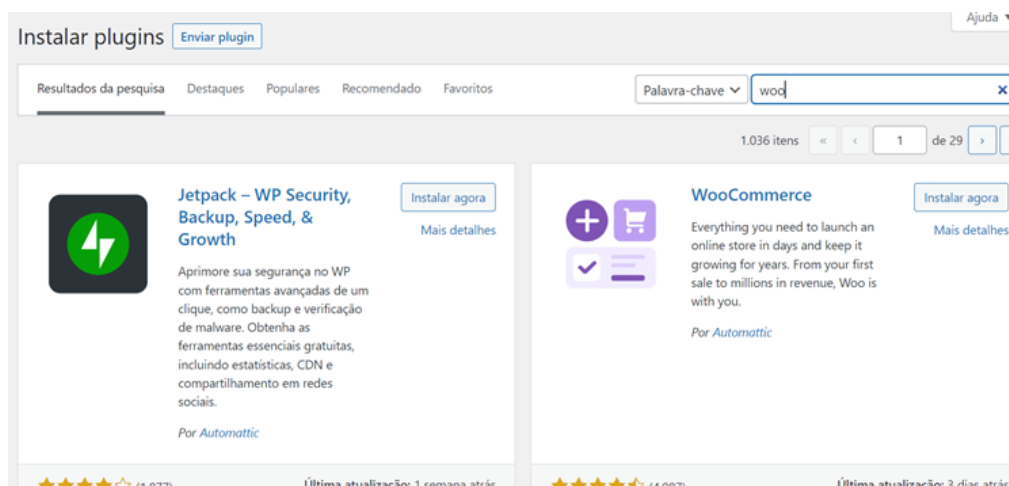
Ajuda ▾

Instalar plugins Enviar plugin

Resultados da pesquisa Destaques Populares Recomendado Favoritos

Palavra-chave ⌄ woo ×

1.036 itens « ‹ 1 de 29 ›

Jetpack – WP Security, Backup, Speed, & Growth

Instalar agora

Mais detalhes

Aprimore sua segurança no WP com ferramentas avançadas de um clique, como backup e verificação de malware. Obtenha as ferramentas essenciais gratuitas, incluindo estatísticas, CDN e compartilhamento em redes sociais.

Por Automattic

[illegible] Última atualização: 1 semana atrás

WooCommerce

Instalar agora

Mais detalhes

Everything you need to launch an online store in days and keep it growing for years. From your first sale to millions in revenue, Woo is with you.

Por Automattic

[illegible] Última atualização: 3 dias atrás